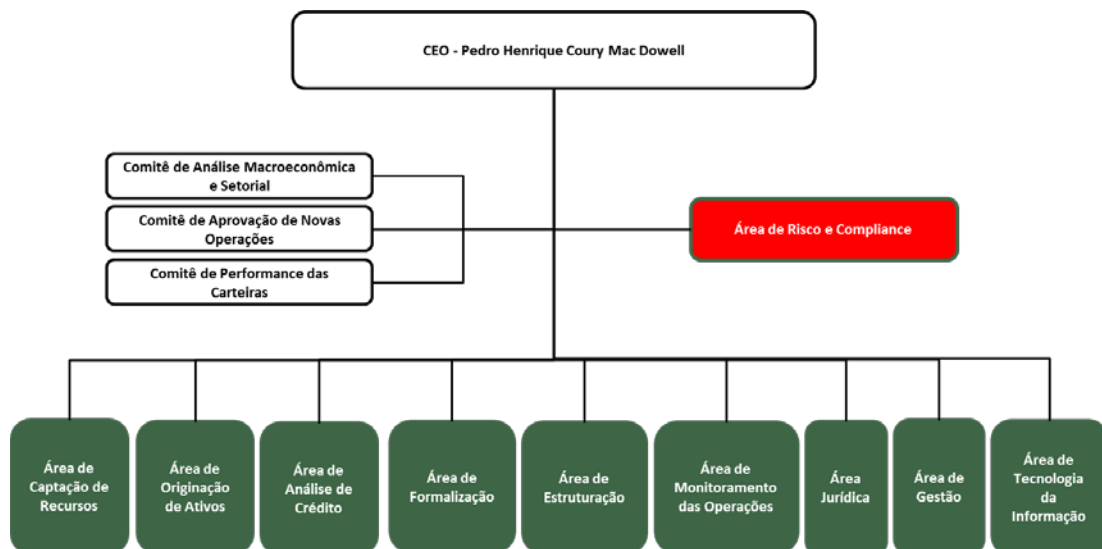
CEO - Pedro Henrique Coury Mac Dowell

Comitê de Análise Macroeconômica e Setorial

Comitê de Aprovação de Novas Operações

Comitê de Performance das Carteiras

Área de Risco e Compliance

Área de Captação de Recursos

Área de Originação de Ativos

Área de Análise de Crédito

Área de Formalização

Área de Estruturação

Área de Monitoramento das Operações

Área Jurídica

Área de Gestão

Área de Tecnologia da Informação